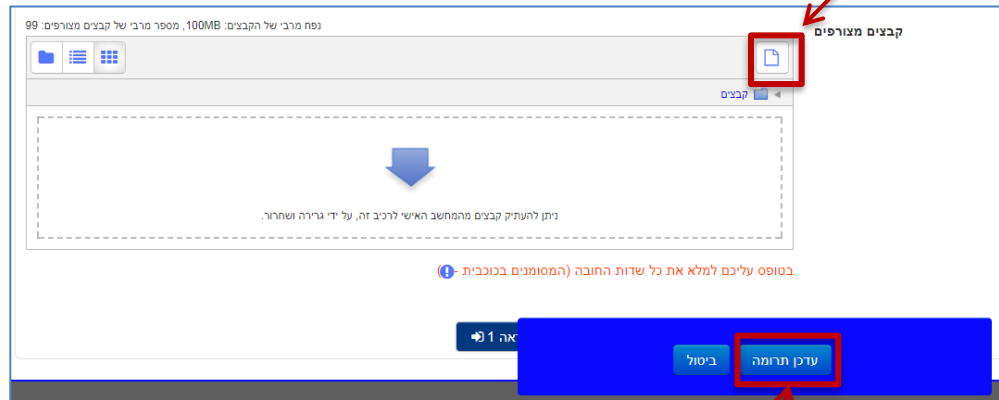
קבצים מצורפים

נפח מרבי של הקבצים: 100MB, מספר מרבי של קבצים מצורפים: 99

קבצים

ניתן להעתיק קבצים מהמחשב האישי לרכיב זה, על ידי גרירה ושחרור.

בטופס עליכם למלא את כל שדות החובה (המסומנים בכוכבית -

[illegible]אה 1

עדכן תרומה

ביטול